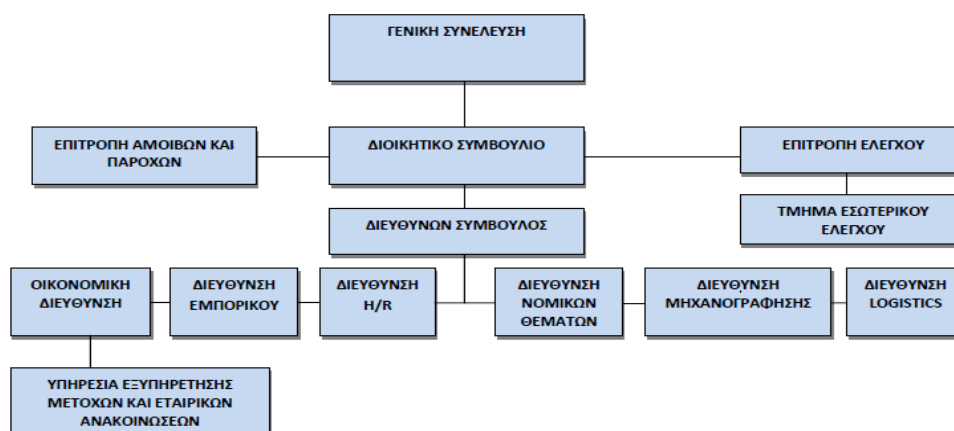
ΓΕΝΙΚΗ ΣΥΝΕΛΕΥΣΗ

ΕΠΙΤΡΟΠΗ ΑΜΟΙΒΩΝ ΚΑΙ ΠΑΡΟΧΩΝ

ΔΙΟΙΚΗΤΙΚΟ ΣΥΜΒΟΥΛΙΟ

ΕΠΙΤΡΟΠΗ ΕΛΕΓΧΟΥ

ΤΜΗΜΑ ΕΣΩΤΕΡΙΚΟΥ ΕΛΕΓΧΟΥ

ΔΙΕΥΘΥΝΩΝ ΣΥΜΒΟΥΛΟΣ

ΟΙΚΟΝΟΜΙΚΗ ΔΙΕΥΘΥΝΣΗ

ΔΙΕΥΘΥΝΣΗ ΕΜΠΟΡΙΚΟΥ

ΔΙΕΥΘΥΝΣΗ H/R

ΔΙΕΥΘΥΝΣΗ ΝΟΜΙΚΩΝ ΘΕΜΑΤΩΝ

ΔΙΕΥΘΥΝΣΗ ΜΗΧΑΝΟΓΡΑΦΗΣΗΣ

ΔΙΕΥΘΥΝΣΗ LOGISTICS

ΥΠΗΡΕΣΙΑ ΕΞΥΠΗΡΕΤΗΣΗΣ ΜΕΤΟΧΩΝ ΚΑΙ ΕΤΑΙΡΙΚΩΝ ΑΝΑΚΟΙΝΩΣΕΩΝ